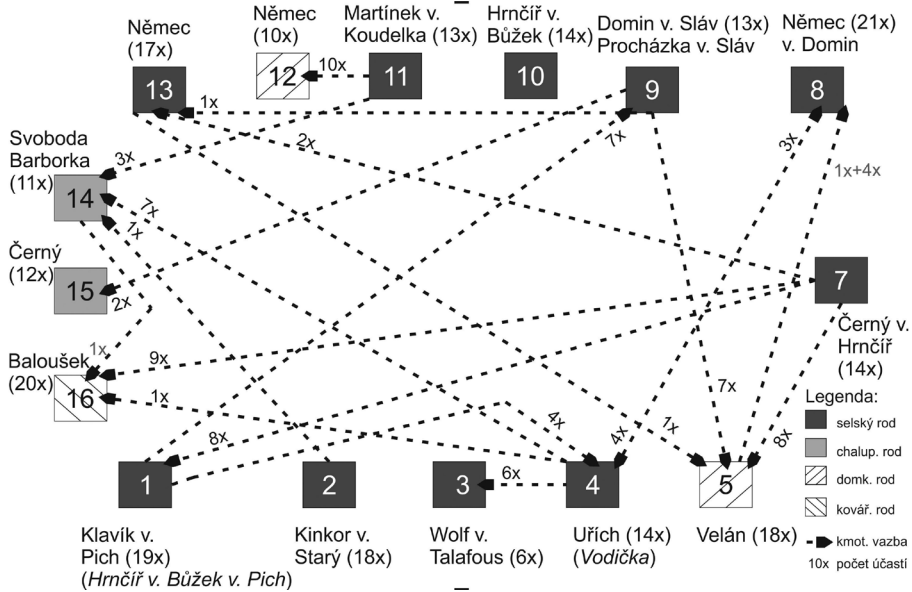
Němec (17x)

13

Němec (10x)

12

10x

Martínek v. Koudelka (13x)

11

Hrnčíř v. Bůžek (14x)

10

Domin v. Sláv (13x) Procházka v. Sláv

9

Němec (21x) v. Domin

8

1x

2x

3x

7x

3x

1x+4x

Svoboda Barborka (11x)

14

7x

1x

Černý (12x)

15

2x

7

Černý v. Hrnčíř (14x)

1x

Baloušek (20x)

9x

16

1x

7x

4x

1x

4x

8x

8x

6x

1

2

3

4

5

Klavík v. Pich (19x) (*Hrnčíř v. Bůžek v. Pich*)

Kinkor v. Starý (18x)

Wolf v. Talafous (6x)

Uřích (14x) (*Vodička*)

Velán (18x)

Legenda:
selský rod
chalup. rod
domk. rod
kovář. rod
kmot. vazba
10x počet účastí